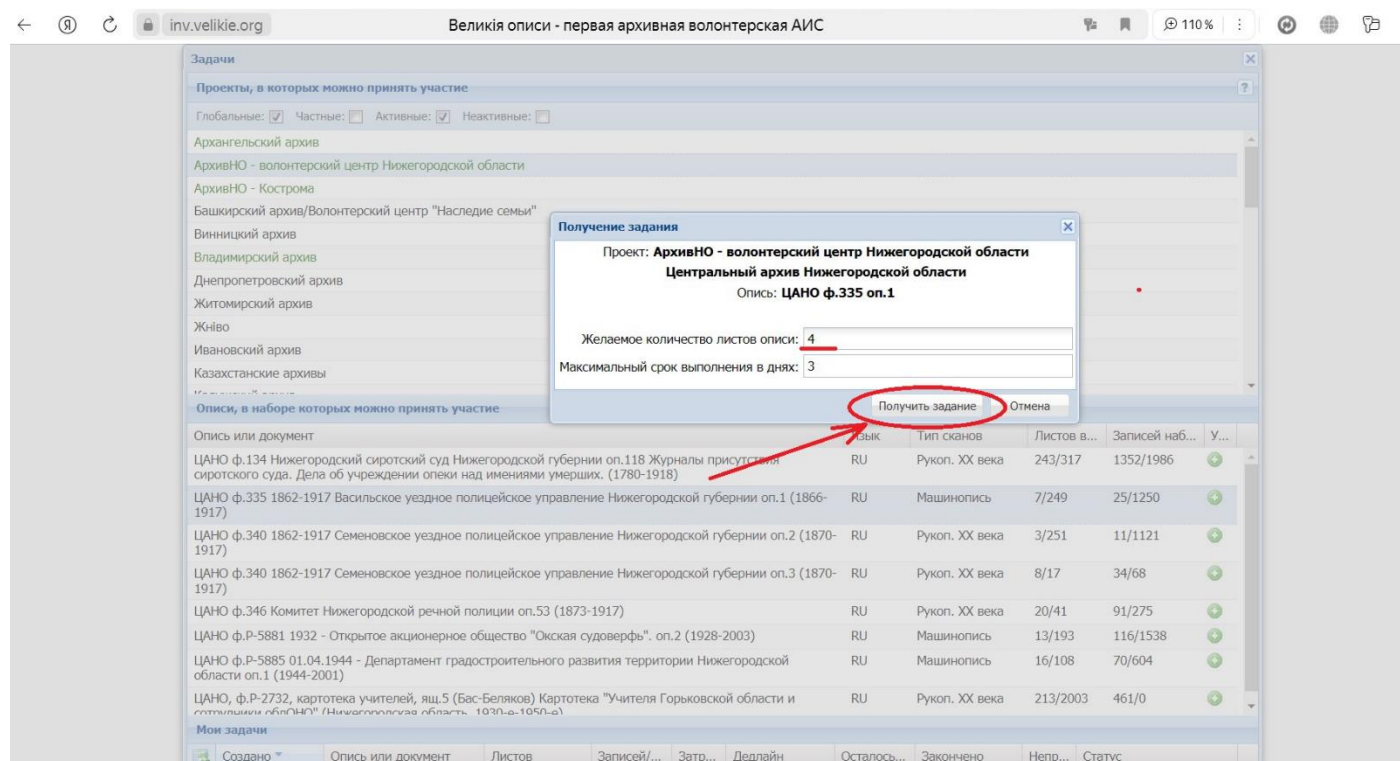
inv.velikie.org

Великія описи - первая архивная волонтерская АИС

110%

Задачи

Проекты, в которых можно принять участие

Глобальные: Частные: Активные: Неактивные:

Архангельский архив
АрхивНО - волонтерский центр Нижегородской области
АрхивНО - Кострома
Башкирский архив/Волонтерский центр "Наследие семьи"
Винницкий архив
Владимирский архив
Днепропетровский архив
Житомирский архив
Жніво
Ивановский архив
Казахстанские архивы

Получение задания

Проект: **АрхивНО - волонтерский центр Нижегородской области**
**Центральный архив Нижегородской области**
Опись: **ЦАНО ф.335 оп.1**

Желаемое количество листов описи: 4
Максимальный срок выполнения в днях: 3

Получить задание Отмена

Описи, в наборе которых можно принять участие

| Опись или документ | Язык | Тип сканов | Листов в... | Записей наб... | У... |
|---|---|---|---|---|---|
| ЦАНО ф.134 Нижегородский сиротский суд Нижегородской губернии оп.118 Журналы присутствия сиротского суда. Дела об учреждении опеки над имениями умерших. (1780-1918) | RU | Рукоп. XX века | 243/317 | 1352/1986 | |
| ЦАНО ф.335 1862-1917 Васильское уездное полицейское управление Нижегородской губернии оп.1 (1866-1917) | RU | Машинопись | 7/249 | 25/1250 | |
| ЦАНО ф.340 1862-1917 Семеновское уездное полицейское управление Нижегородской губернии оп.2 (1870-1917) | RU | Рукоп. XX века | 3/251 | 11/1121 | |
| ЦАНО ф.340 1862-1917 Семеновское уездное полицейское управление Нижегородской губернии оп.3 (1870-1917) | RU | Рукоп. XX века | 8/17 | 34/68 | |
| ЦАНО ф.346 Комитет Нижегородской речной полиции оп.53 (1873-1917) | RU | Рукоп. XX века | 20/41 | 91/275 | |
| ЦАНО ф.Р-5881 1932 - Открытое акционерное общество "Окская судоверфь". оп.2 (1928-2003) | RU | Машинопись | 13/193 | 116/1538 | |
| ЦАНО ф.Р-5885 01.04.1944 - Департамент градостроительного развития территории Нижегородской области оп.1 (1944-2001) | RU | Машинопись | 16/108 | 70/604 | |
| ЦАНО, ф.Р-2732, картотека учителей, ящ.5 (Бас-Беляков) Картотека "Учителя Горьковской области и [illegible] | RU | Рукоп. XX века | 213/2003 | 461/0 | |

Мои задачи

| Создано | Опись или документ | Листов | Записей/... | Затр... | Дедлайн | Осталось... | Закончено | Непр... | Статус |
|---|---|---|---|---|---|---|---|---|---|